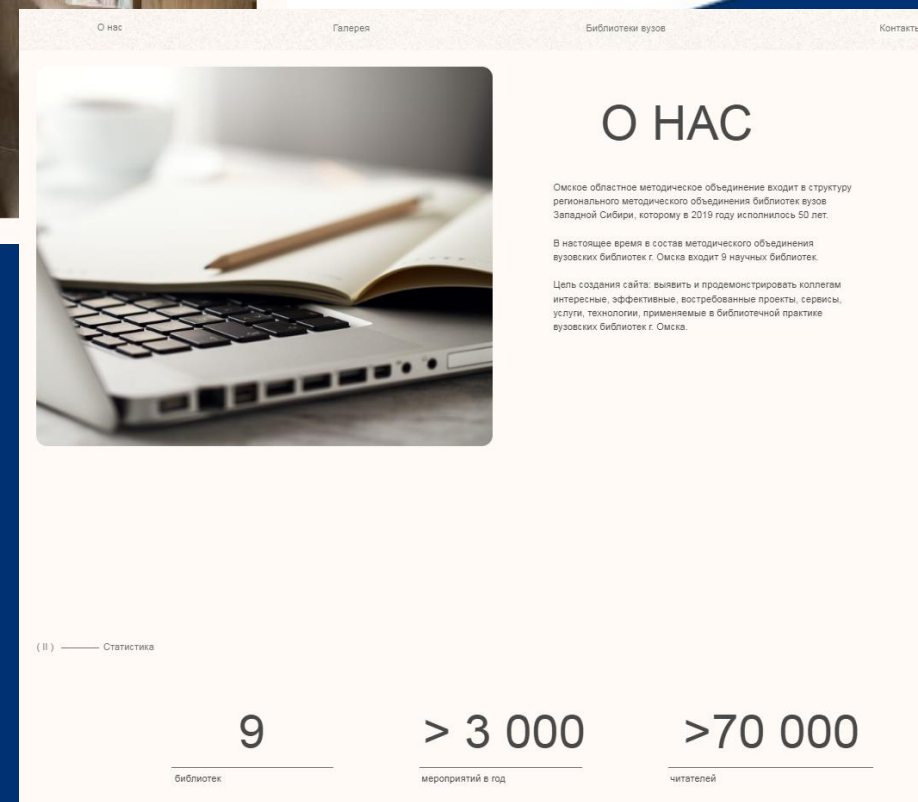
О нас Галерея Библиотеки вузов Контакты

О НАС

Омское областное методическое объединение входит в структуру регионального методического объединения библиотек вузов Западной Сибири, которому в 2019 году исполнилось 50 лет.

В настоящее время в состав методического объединения вузовских библиотек г. Омска входит 9 научных библиотек.

Цель создания сайта: выявить и продемонстрировать коллегам интересные, эффективные, востребованные проекты, сервисы, услуги, технологии, применяемые в библиотечной практике вузовских библиотек г. Омска.

( II ) ——— Статистика

9
библиотек

> 3 000
мероприятий в год

>70 000
читателей